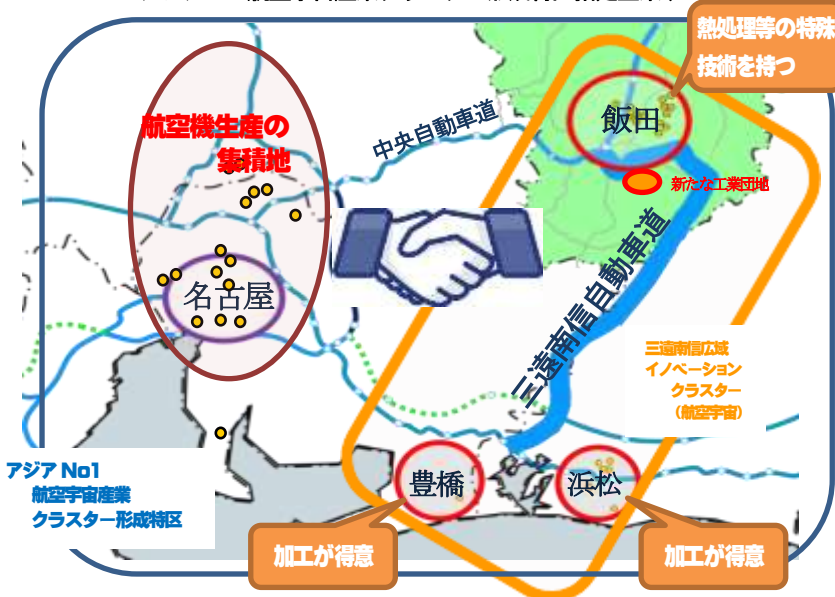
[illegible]

熱処理等の特殊技術を持つ

航空機生産の集積地

中央自動車道

飯田

新たな工業団地

名古屋

三遠南信自動車道

三遠南信広域 イノベーション クラスター （航空宇宙）

アジア No1 航空宇宙産業 クラスター形成特区

豊橋

浜松

加工が得意

加工が得意